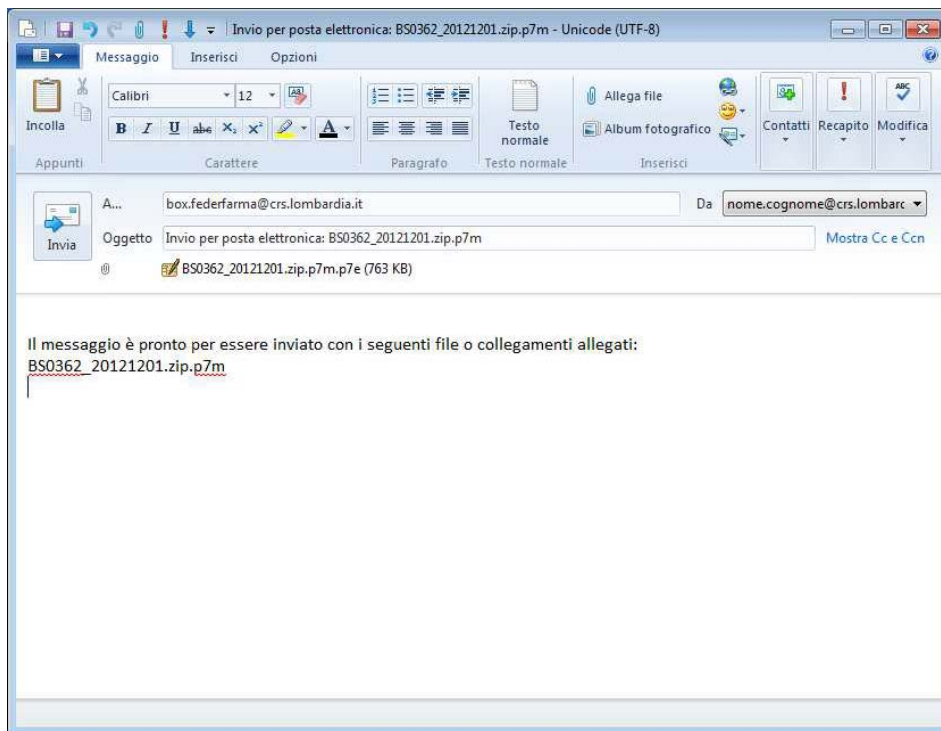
Invio per posta elettronica: BS0362_20121201.zip.p7m - Unicode (UTF-8)

Messaggio Inserisci Opzioni

Incolla
Appunti

Calibri 12
B I U abc $x_2$ $x^2$ A
Carattere

Paragrafo

Testo normale
Testo normale

Allega file
Album fotografico
Inserisci

Contatti Recapito Modifica

A... box.federfarma@crs.lombardia.it
Da nome.cognome@crs.lombarc
Invia
Oggetto Invio per posta elettronica: BS0362_20121201.zip.p7m
Mostra Cc e Ccn
BS0362_20121201.zip.p7m.p7e (763 KB)

Il messaggio è pronto per essere inviato con i seguenti file o collegamenti allegati:
BS0362_20121201.zip.p7m